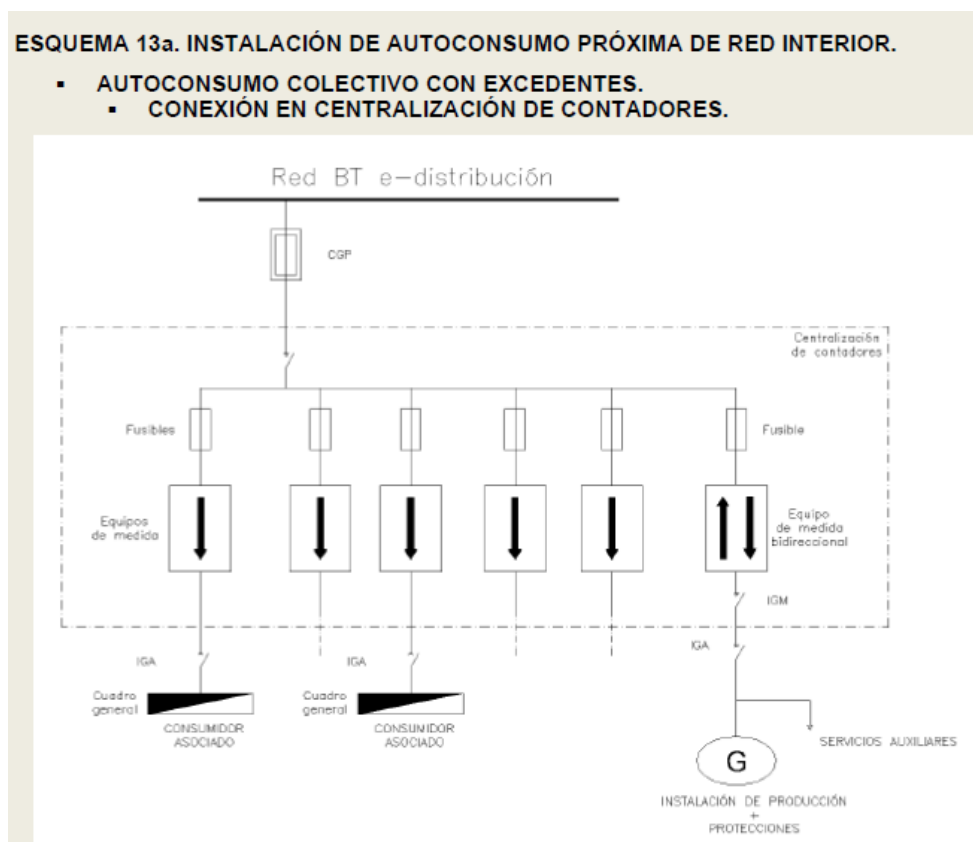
ESQUEMA 13a. INSTALACIÓN DE AUTOCONSUMO PRÓXIMA DE RED INTERIOR.

- AUTOCONSUMO COLECTIVO CON EXCEDENTES.
  - CONEXIÓN EN CENTRALIZACIÓN DE CONTADORES.

Red BT e-distribución

CGP

Centralización de contadores

Fusibles

Fusible

Equipos de medida

Equipo de medida bidireccional

IGM

IGA

IGA

IGA

Cuadro general

CONSUMIDOR ASOCIADO

Cuadro general

CONSUMIDOR ASOCIADO

SERVICIOS AUXILIARES

G

INSTALACIÓN DE PRODUCCIÓN + PROTECCIONES